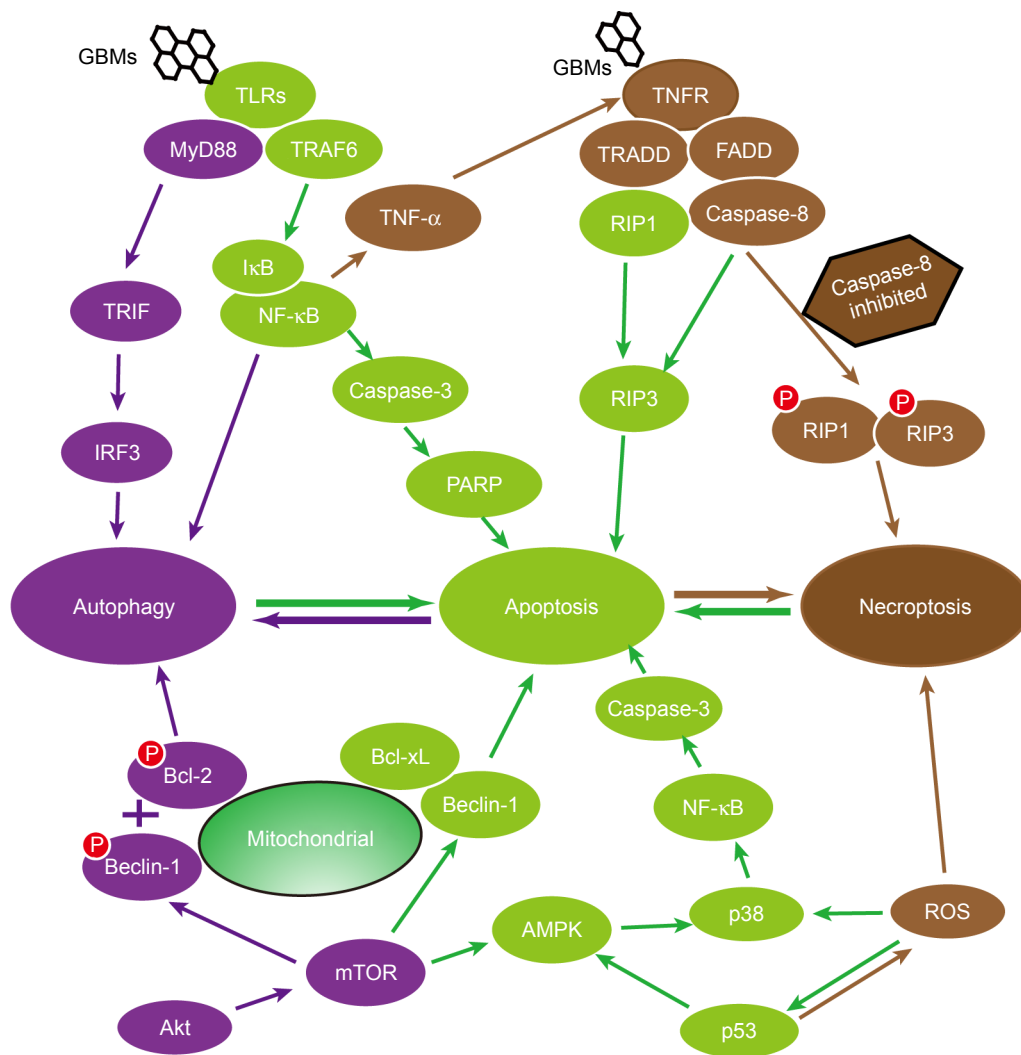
GBMs
TLRs
MyD88
TRAF6
GBMs
TNFR
TRADD
FADD
TNF-α
RIP1
Caspase-8
IκB
NF-κB
TRIF
Caspase-8 inhibited
Caspase-3
RIP3
IRF3
P
RIP1
P
RIP3
PARP
Autophagy
Apoptosis
Necroptosis
Caspase-3
Bcl-xL
P
Bcl-2
Beclin-1
NF-κB
+
Mitochondrial
P
Beclin-1
AMPK
p38
ROS
mTOR
Akt
p53